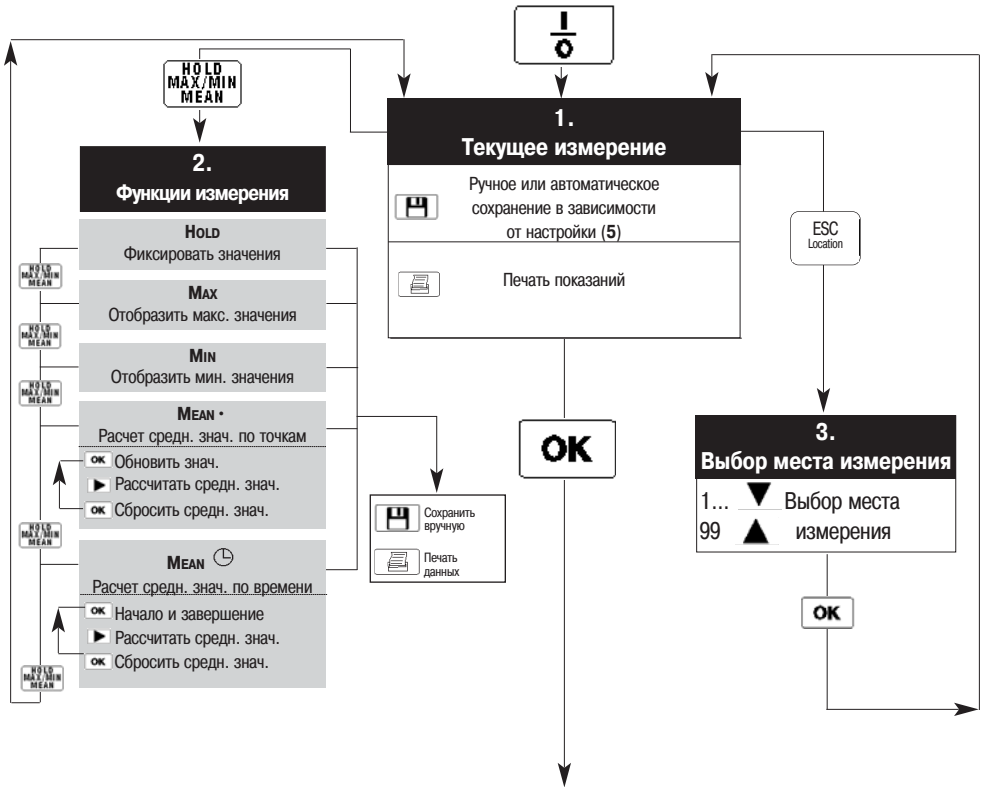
I
O

HOLD
MAX/MIN
MEAN

1.
Текущее измерение

Ручное или автоматическое сохранение в зависимости от настройки (5)

Печать показаний

ESC
Location

2.
Функции измерения

HOLD
Фиксировать значения

HOLD
MAX/MIN
MEAN

MAX
Отобразить макс. значения

HOLD
MAX/MIN
MEAN

MIN
Отобразить мин. значения

HOLD
MAX/MIN
MEAN

MEAN •
Расчет средн. знач. по точкам

OK Обновить знач.
▶ Рассчитать средн. знач.
OK Сбросить средн. знач.

HOLD
MAX/MIN
MEAN

MEAN
Расчет средн. знач. по времени

OK Начало и завершение
▶ Рассчитать средн. знач.
OK Сбросить средн. знач.

HOLD
MAX/MIN
MEAN

OK

Сохранить вручную

Печать данных

3.
Выбор места измерения

1... ▼ Выбор места
99 ▲ измерения

OK